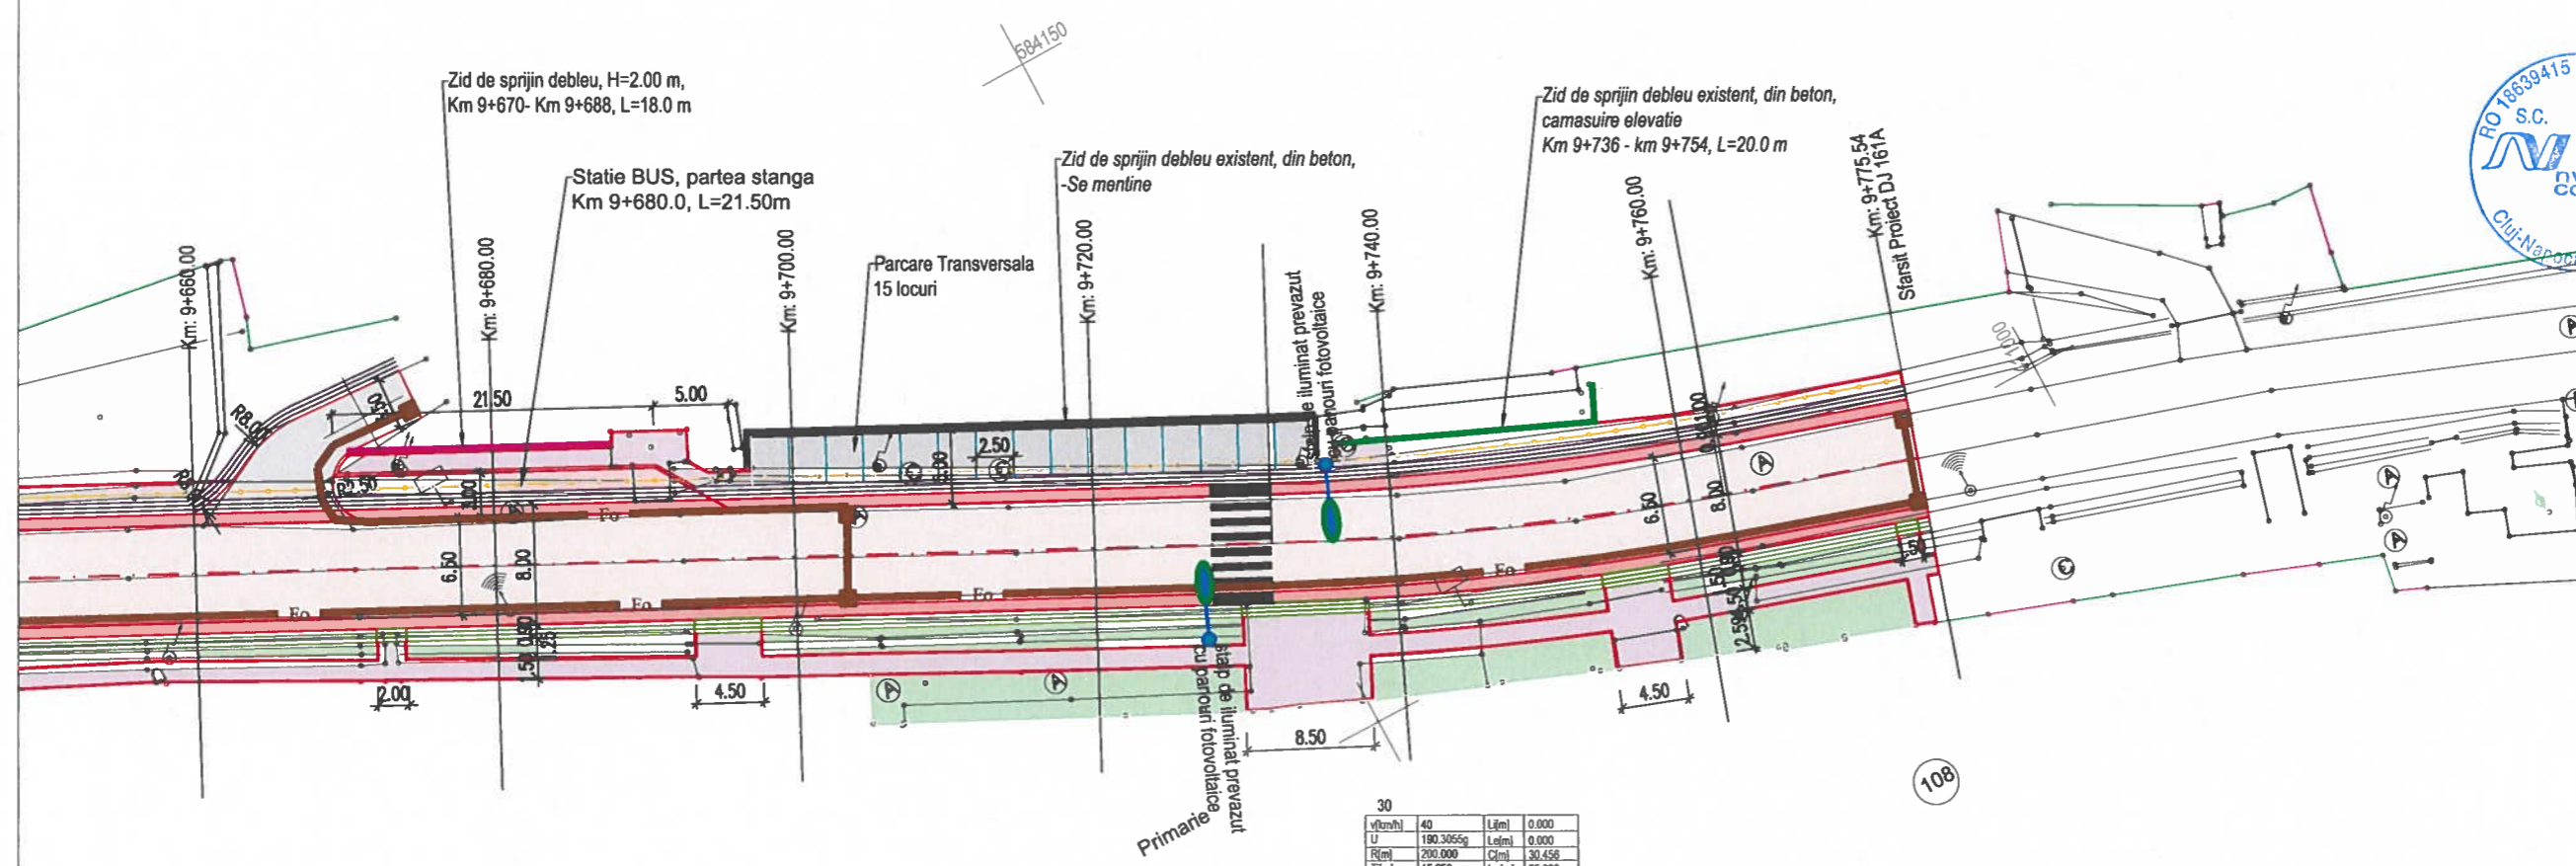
584150

Zid de sprijin debleu, H=2.00 m, Km 9+670- Km 9+688, L=18.0 m

Statie BUS, partea stanga Km 9+680.0, L=21.50m

Parcare Transversala 15 locuri

Zid de sprijin debleu existent, din beton, -Se mentine

Zid de sprijin debleu existent, din beton, camasuire elevatie Km 9+736 - km 9+754, L=20.0 m

RO 18639415 S.C.

Cluj-Napoca

Km: 9+660.00
Km: 9+680.00
Km: 9+700.00
Km: 9+720.00
Km: 9+740.00
Km: 9+760.00
Km: 9+775.54
Sfarsit Proiect DJ 161A

Stalp de iluminat prevazut cu panouri fotovoltaice

Stalp de iluminat prevazut cu panouri fotovoltaice

Primarie

R8.00
R8.00
21.50
5.00
2.50
2.50
5.50
3.00
6.50
8.00
6.50
8.00
2.00
4.50
4.50
8.50
1.50
0.50
2.50

Fo
Fo
Fo
Fo
Fo

108

30

| v[km/h] | 40 | Li[m] | 0.000 |
|---|---|---|---|
| U | 190.3055g | Le[m] | 0.000 |
| R[m] | 200.000 | C[m] | 30.456 |